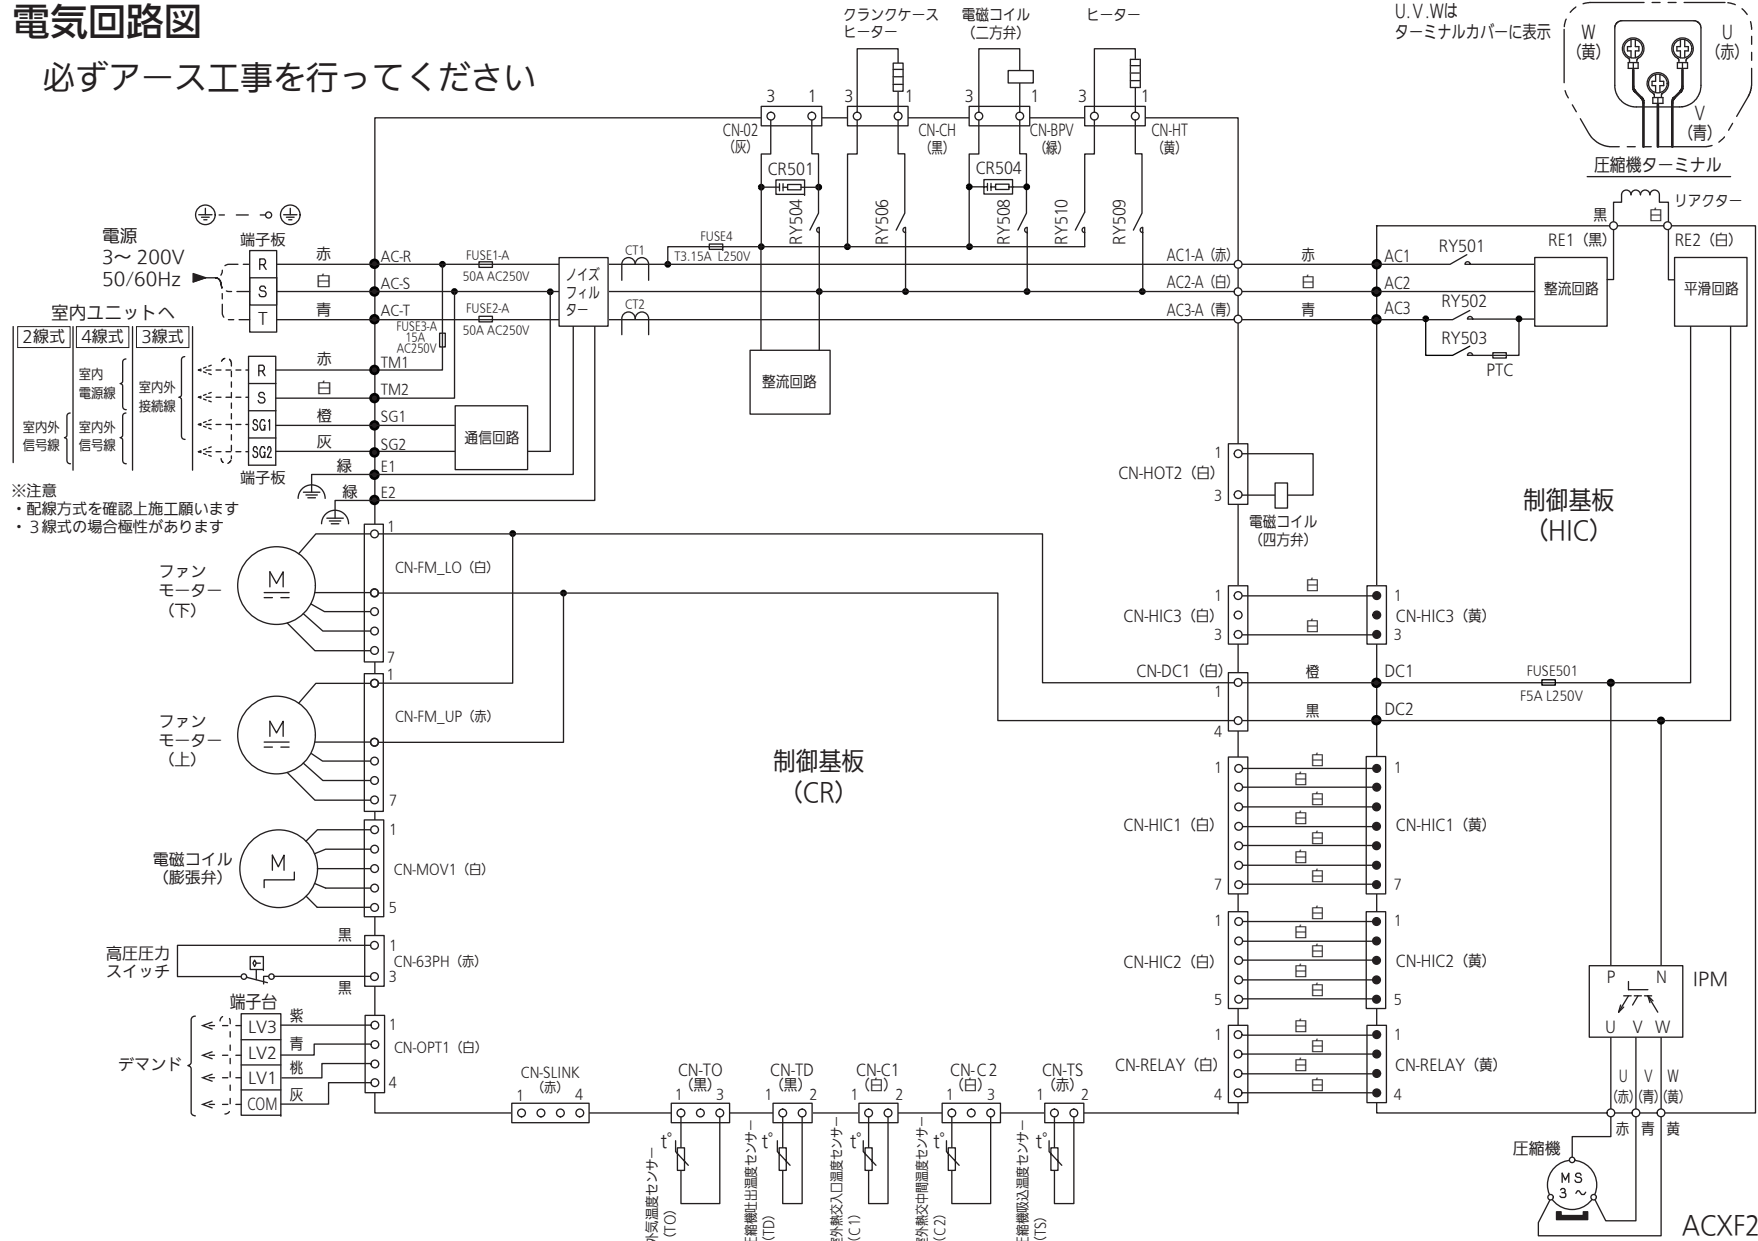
電気回路図

必ずアース工事を行ってください

クランクケースヒーター　電磁コイル（二方弁）　ヒーター

U.V.Wは ターミナルカバーに表示

W（黄）　U（赤）　V（青）

圧縮機ターミナル

3 1 3 1 3 1 3 1

CN-02（灰）　CN-CH（黒）　CN-BPV（緑）　CN-HT（黄）

CR501　CR504

RY504　RY506　RY508　RY510　RY509

リアクター

黒　白

電源 3~ 200V 50/60Hz

端子板

R　S　T

赤　白　青

AC-R　AC-S　AC-T

FUSE1-A 50A AC250V

FUSE2-A 50A AC250V

FUSE3-A 15A AC250V

ノイズフィルター

CT1　CT2

FUSE4 T3.15A L250V

AC1-A（赤）　AC2-A（白）　AC3-A（青）

赤　白　青

AC1　AC2　AC3

RY501　RY502　RY503　PTC

RE1（黒）　RE2（白）

整流回路　平滑回路

室内ユニットへ

2線式　4線式　3線式

室内電源線　室内外接続線　室内外信号線　室内外信号線

R　S　SG1　SG2

赤　白　橙　灰

TM1　TM2　SG1　SG2

整流回路

通信回路

端子板

緑　E1

緑　E2

※注意
・配線方式を確認上施工願います
・3線式の場合極性があります

1　CN-HOT2（白）　3

電磁コイル（四方弁）

制御基板（HIC）

ファンモーター（下）　M

CN-FM_LO（白）

1　7

1　CN-HIC3（白）　3　白　白　1　CN-HIC3（黄）　3

CN-DC1（白）　1　4　橙　黒　DC1　DC2

FUSE501 F5A L250V

ファンモーター（上）　M

CN-FM_UP（赤）

1　7

制御基板（CR）

電磁コイル（膨張弁）　M

CN-MOV1（白）

1　5

1　CN-HIC1（白）　7　白　白　白　白　白　白　白　1　CN-HIC1（黄）　7

高圧圧力スイッチ

黒　黒

1　CN-63PH（赤）　3

1　CN-HIC2（白）　5　白　白　白　白　白　1　CN-HIC2（黄）　5

P　N　U　V　W　IPM

端子台

デマンド

LV3　LV2　LV1　COM

紫　青　桃　灰

1　CN-OPT1（白）　4

CN-SLINK（赤）　1　4

CN-TO（黒）　1　3

CN-TD（黒）　1　2

CN-C1（白）　1　2

CN-C2（白）　1　3

CN-TS（赤）　1　2

1　CN-RELAY（白）　4　白　白　白　白　1　CN-RELAY（黄）　4

U（赤）　V（青）　W（黄）

赤　青　黄

圧縮機

MS 3 ~

外気温度センサー（TO）

圧縮機吐出温度センサー（TD）

室外熱交入口温度センサー（C1）

室外熱交中間温度センサー（C2）

圧縮機吸込温度センサー（TS）

ACXF2